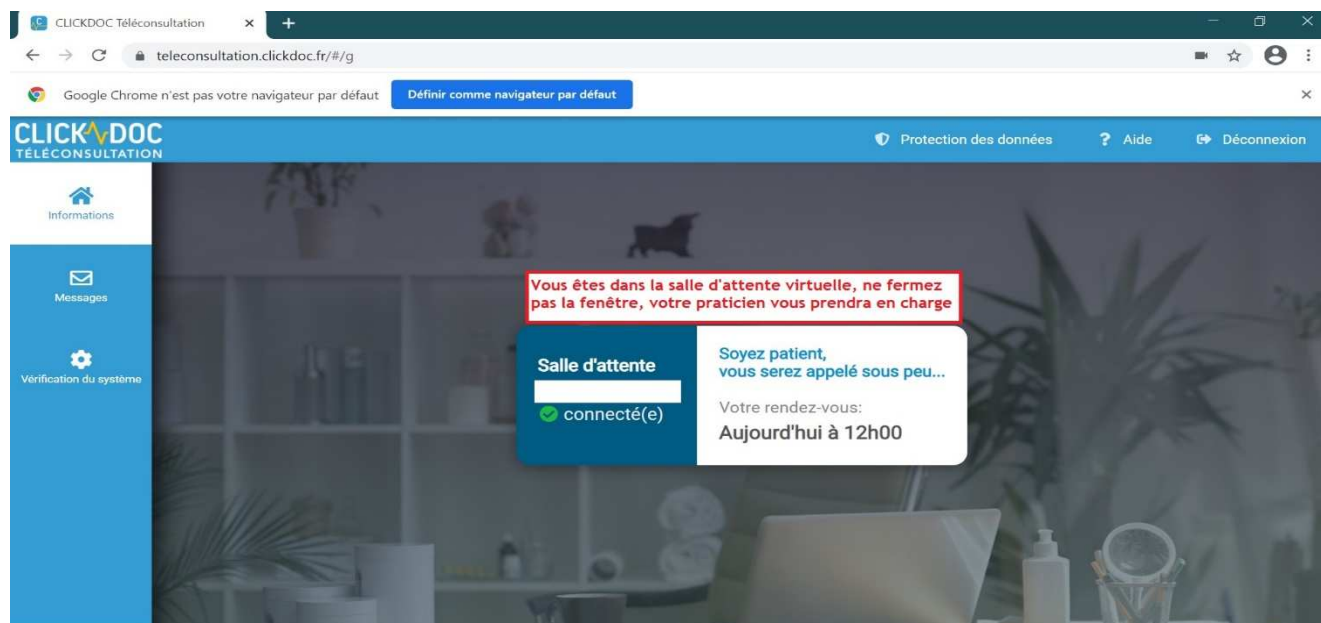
CLICKDOC Téléconsultation ×
teleconsultation.clickdoc.fr/#/g
Google Chrome n'est pas votre navigateur par défaut
Définir comme navigateur par défaut
×
CLICKDOC
TÉLÉCONSULTATION
Protection des données
? Aide
Déconnexion
Informations
Messages
Vérification du système
Vous êtes dans la salle d'attente virtuelle, ne fermez pas la fenêtre, votre praticien vous prendra en charge
Salle d'attente
connecté(e)
Soyez patient, vous serez appelé sous peu...
Votre rendez-vous:
Aujourd'hui à 12h00